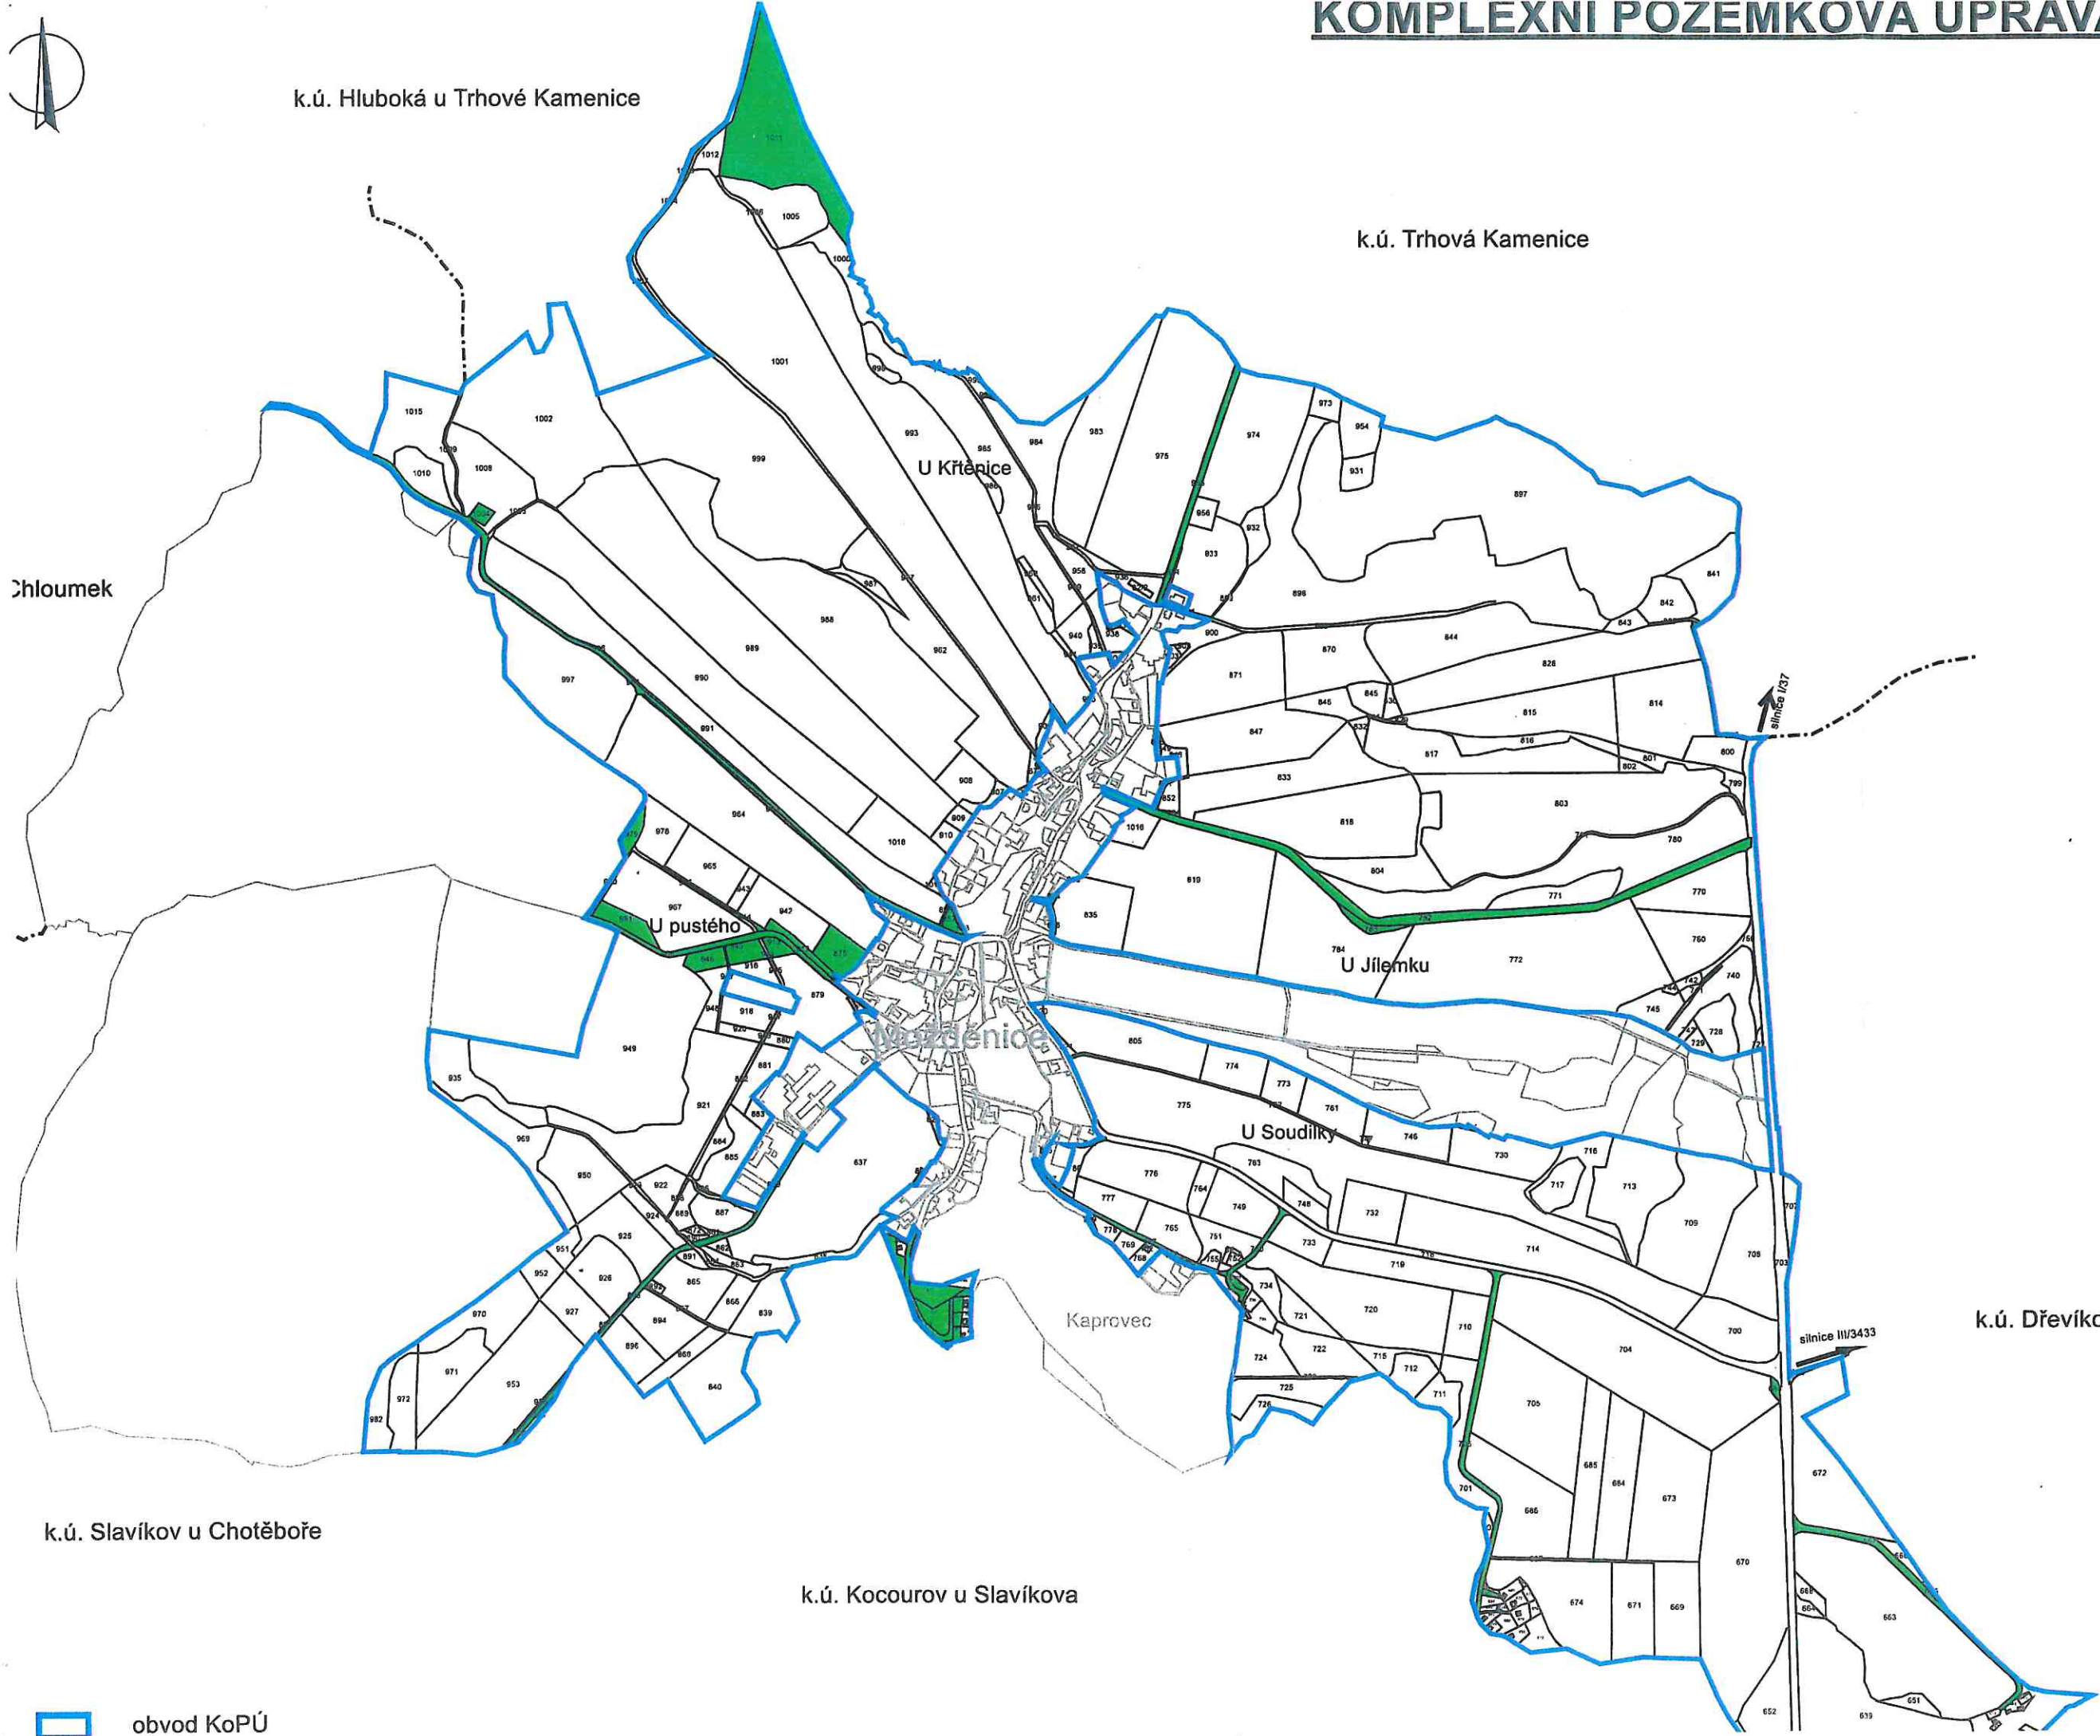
KOMPLEXNÍ POZEMKOVÁ ÚPRAV

k.ú. Hluboká u Trhové Kamenice

k.ú. Trhová Kamenice

Chloumek

U Křtěnice

U pustého

U Jílemku

Nuzdenice

U Soudilky

Kaprovec

silnice I/37

silnice III/3433

k.ú. Dřevíkc

k.ú. Slavíkov u Chotěboře

k.ú. Kocourov u Slavíkova

obvod KoPÚ

1011 1012 1005 1006 1000 1001 1002 1015 1010 1008 999 993 985 984 983 975 974 973 954 931 897 956 932 933 896 841 842 843 998 997 989 990 991 988 987 982 940 936 900 871 870 844 826 845 847 815 814 816 817 833 818 803 802 801 800 799 780 984 978 965 967 942 943 1018 908 909 910 1016 819 804 771 770 835 784 772 760 740 745 728 729 949 916 879 881 883 884 885 805 774 773 775 761 746 730 718 717 713 935 921 969 950 922 887 837 776 763 764 749 748 732 709 708 777 765 751 733 714 719 703 951 925 952 926 891 865 866 839 970 927 894 896 868 840 971 953 972 982 734 721 720 710 700 724 722 715 712 704 725 711 726 705 685 684 673 672 701 686 670 674 671 669 663 652 651 639